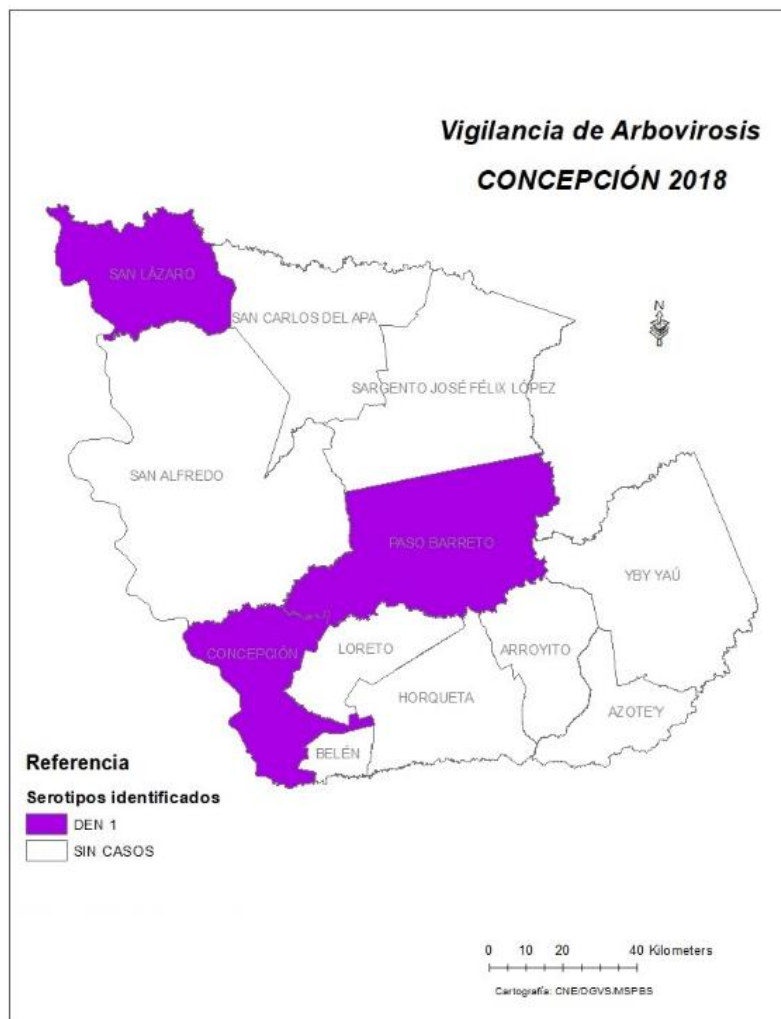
Vigilancia de Arbovirosis
CONCEPCIÓN 2018

SAN LÁZARO
SAN CARLOS DEL APA
SARGENTO JOSÉ FÉLIX LÓPEZ
SAN ALFREDO
PASO BARRETO
YBY YAÚ
CONCEPCIÓN
LORETO
ARROYITO
HORQUETA
AZOTE'Y
BELÉN

N

Referencia
Serotipos identificados
DEN 1
SIN CASOS

0 10 20 40 Kilometers
Cartografía: CNE/DGVS.MSPBS